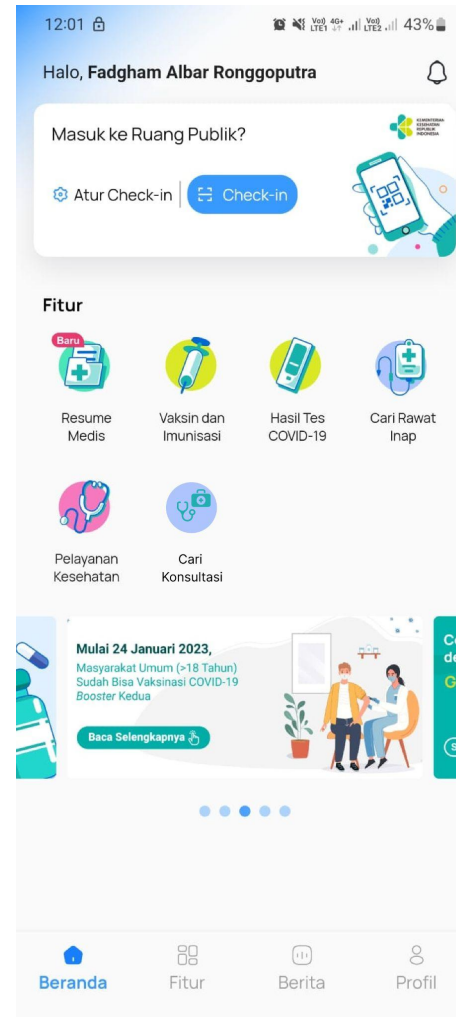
12:01 43%

Halo, **Fadgham Albar Ronggoputra**

Masuk ke Ruang Publik?

KEMENTERIAN KESEHATAN REPUBLIK INDONESIA

Atur Check-in | Check-in

Fitur

Baru

Resume Medis

Vaksin dan Imunisasi

Hasil Tes COVID-19

Cari Rawat Inap

Pelayanan Kesehatan

Cari Konsultasi

Mulai 24 Januari 2023,
Masyarakat Umum (>18 Tahun) Sudah Bisa Vaksinasi COVID-19 *Booster* Kedua

Baca Selengkapnya

C
d
G

Beranda Fitur Berita Profil